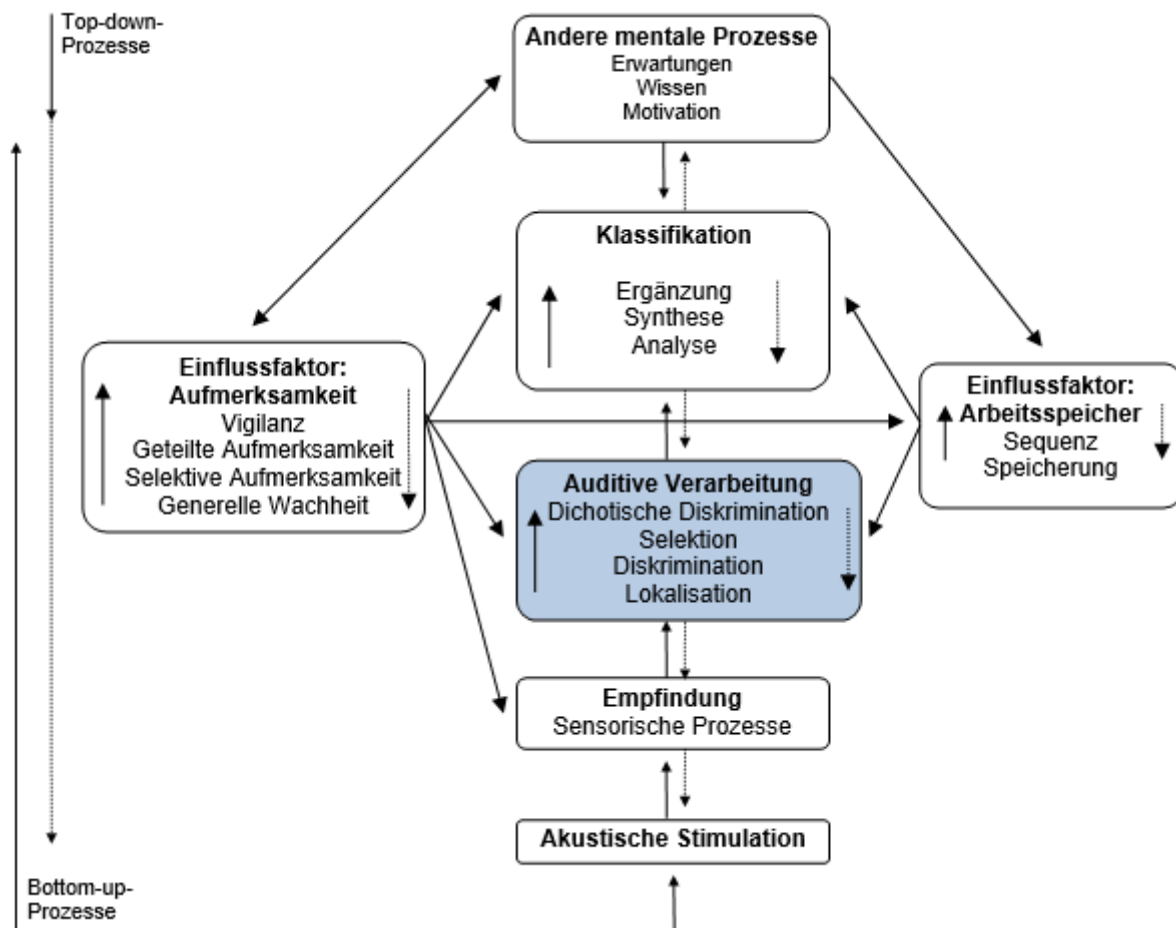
Top-down-Prozesse

Andere mentale Prozesse
Erwartungen
Wissen
Motivation

Klassifikation
Ergänzung
Synthese
Analyse

Einflussfaktor: Aufmerksamkeit
Vigilanz
Geteilte Aufmerksamkeit
Selektive Aufmerksamkeit
Generelle Wachheit

Einflussfaktor: Arbeitsspeicher
Sequenz
Speicherung

Auditive Verarbeitung
Dichotische Diskrimination
Selektion
Diskrimination
Lokalisation

Empfindung
Sensorische Prozesse

Akustische Stimulation

Bottom-up-Prozesse